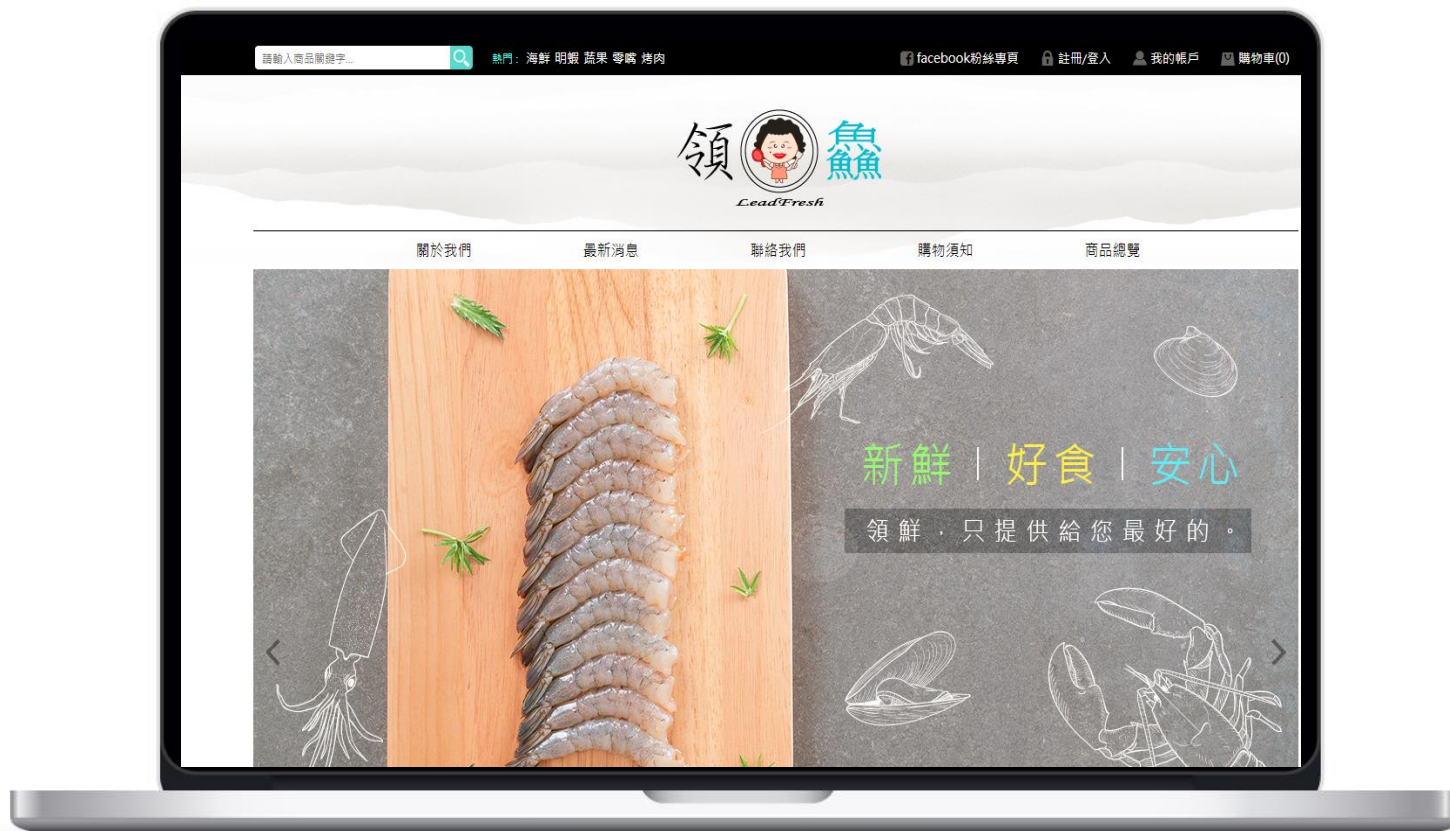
請輸入商品關鍵字...

熱門: 海鮮 明蝦 蔬果 零嘴 烤肉

facebook粉絲專頁 註冊/登入 我的帳戶 購物車(0)

領 鱻

LeadFresh

關於我們 最新消息 聯絡我們 購物須知 商品總覽

新鮮 | 好食 | 安心

領鮮，只提供給您最好的。